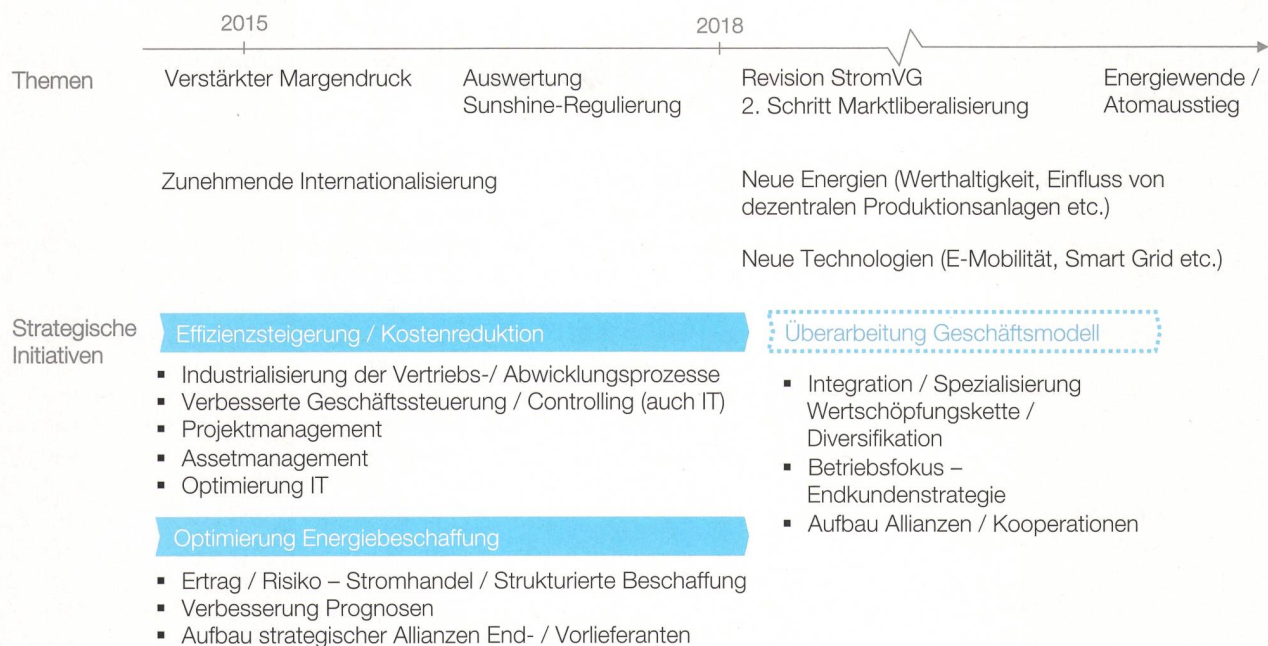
2015

2018

Themen

Verstärkter Margendruck

Auswertung Sunshine-Regulierung

Revision StromVG
2. Schritt Marktliberalisierung

Energiewende / Atomausstieg

Zunehmende Internationalisierung

Neue Energien (Werthaltigkeit, Einfluss von dezentralen Produktionsanlagen etc.)

Neue Technologien (E-Mobilität, Smart Grid etc.)

Strategische Initiativen

Effizienzsteigerung / Kostenreduktion

- Industrialisierung der Vertriebs-/ Abwicklungsprozesse
- Verbesserte Geschäftssteuerung / Controlling (auch IT)
- Projektmanagement
- Assetmanagement
- Optimierung IT

Optimierung Energiebeschaffung

- Ertrag / Risiko – Stromhandel / Strukturierte Beschaffung
- Verbesserung Prognosen
- Aufbau strategischer Allianzen End- / Vorlieferanten

Überarbeitung Geschäftsmodell

- Integration / Spezialisierung Wertschöpfungskette / Diversifikation
- Betriebsfokus – Endkundenstrategie
- Aufbau Allianzen / Kooperationen